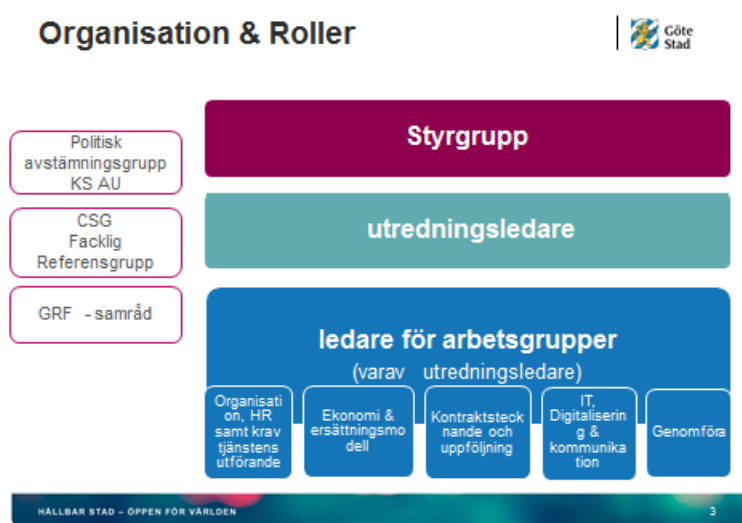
Organisation & Roller

Göte Stad

Politisk avstämningsgrupp KS AU

CSG Facklig Referensgrupp

GRF - samråd

Styrgrupp

utredningsledare

ledare för arbetsgrupper

(varav utredningsledare)

Organisation, HR samt krav tjänstens utförande

Ekonomi & ersättningsmodell

Kontraktstecknande och uppföljning

IT, Digitalisering & kommunikation

Genomföra

HÅLLBAR STAD – ÖPPEN FÖR VÄRLDEN

3